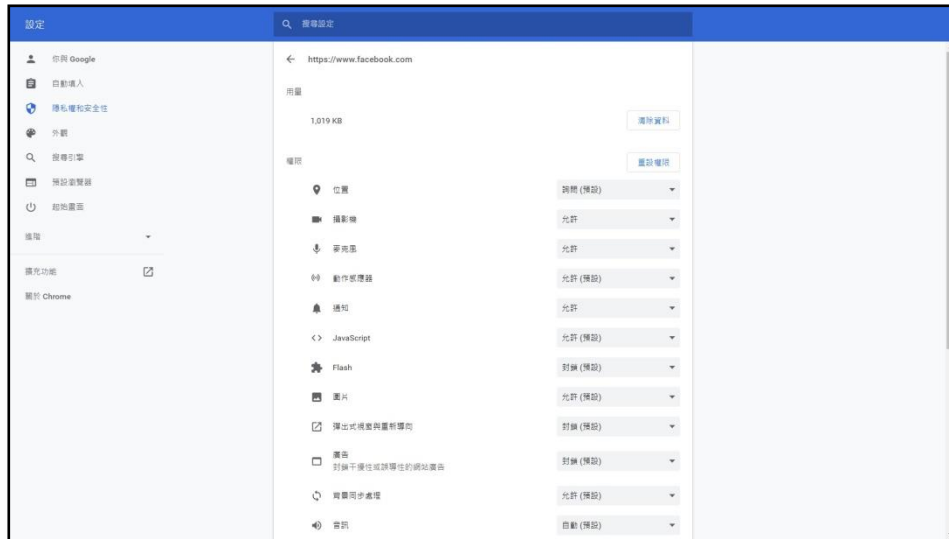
設定

搜尋設定

你與 Google
自動填入
隱私權和安全性
外觀
搜尋引擎
預設瀏覽器
起始畫面
進階
擴充功能
關於 Chrome

← https://www.facebook.com

用量
1,019 KB
清除資料

權限
重設權限

| | |
|---|---|
| 位置 | 詢問 (預設) |
| 攝影機 | 允許 |
| 麥克風 | 允許 |
| 動作感應器 | 允許 (預設) |
| 通知 | 允許 |
| JavaScript | 允許 (預設) |
| Flash | 封鎖 (預設) |
| 圖片 | 允許 (預設) |
| 彈出式視窗與重新導向 | 封鎖 (預設) |
| 廣告 封鎖干擾性或誤導性的網站廣告 | 封鎖 (預設) |
| 背景同步處理 | 允許 (預設) |
| 音訊 | 自動 (預設) |